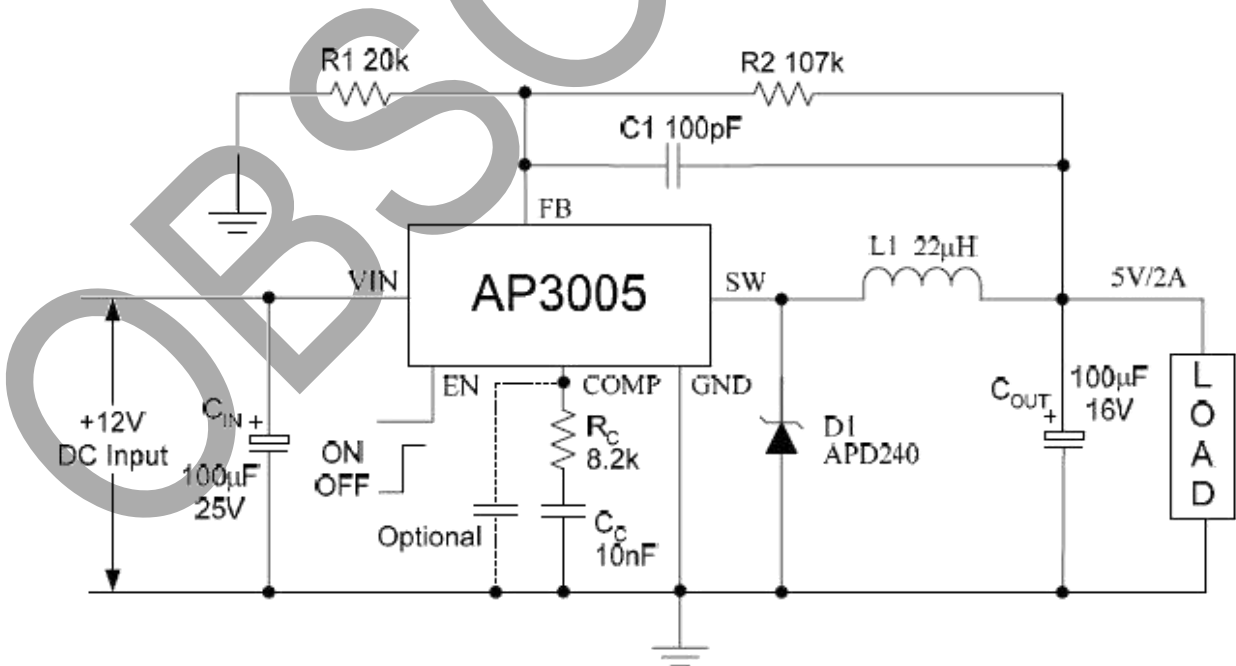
R1 20k

R2 107k

C1 100pF

FB

L1 22μH

VIN

AP3005

SW

5V/2A

EN

COMP

GND

$C_{IN}$ +

+12V DC Input

100μF 25V

ON OFF

$R_C$ 8.2k

Optional

$C_C$ 10nF

D1 APD240

$C_{OUT}$ +

100μF 16V

L O A D

OBSOLETE